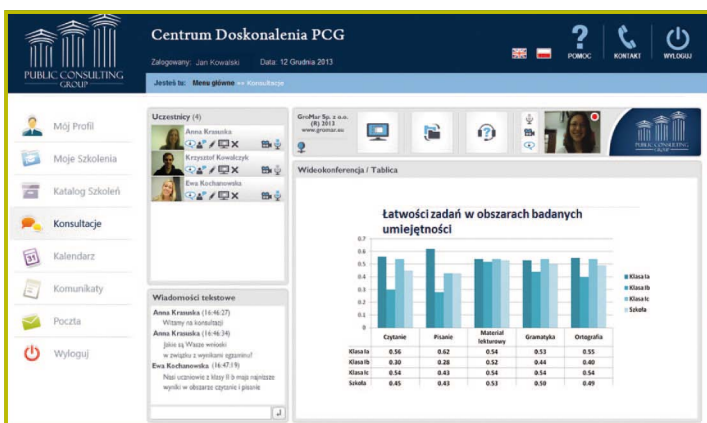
PUBLIC CONSULTING GROUP

Centrum Doskonalenia PCG

Zalogowany: Jan Kowalski Data: 12 Grudnia 2013

POMOC KONTAKT WYLOGUJ

Jesteś tu: Menu główne >> Konsultacje

Mój Profil

Moje Szkolenia

Katalog Szkoleń

Konsultacje

Kalendarz

Komunikaty

Poczta

Wyloguj

Uczestnicy (4)

Anna Krasuska

Krzysztof Kowalczyk

Ewa Kochanowska

Wiadomości tekstowe

Anna Krasuska (16:46:27)
Witamy na konsultacji

Anna Krasuska (16:46:34)
Jakie są Wasze wnioski w związku z wynikami egzaminu?

Ewa Kochanowska (16:47:19)
Nasi uczniowie z klasy II b mają najniższe wyniki w obszarach czytanie i pisanie

GroMar Sp. z o.o.
(R) 2013
www.gromar.eu

PUBLIC CONSULTING GROUP

Wideokonferencja / Tablica

Łatwości zadań w obszarach badanych umiejętności

0.7
0.6
0.5
0.4
0.3
0.2
0.1
0

Klasa Ia
Klasa Ib
Klasa Ic
Szkoła

| | Czytanie | Pisanie | Materiał lekturowy | Gramatyka | Ortografia |
|---|---|---|---|---|---|
| Klasa Ia | 0.56 | 0.62 | 0.54 | 0.53 | 0.55 |
| Klasa Ib | 0.30 | 0.28 | 0.52 | 0.44 | 0.40 |
| Klasa Ic | 0.54 | 0.43 | 0.54 | 0.54 | 0.54 |
| Szkoła | 0.45 | 0.43 | 0.53 | 0.50 | 0.49 |